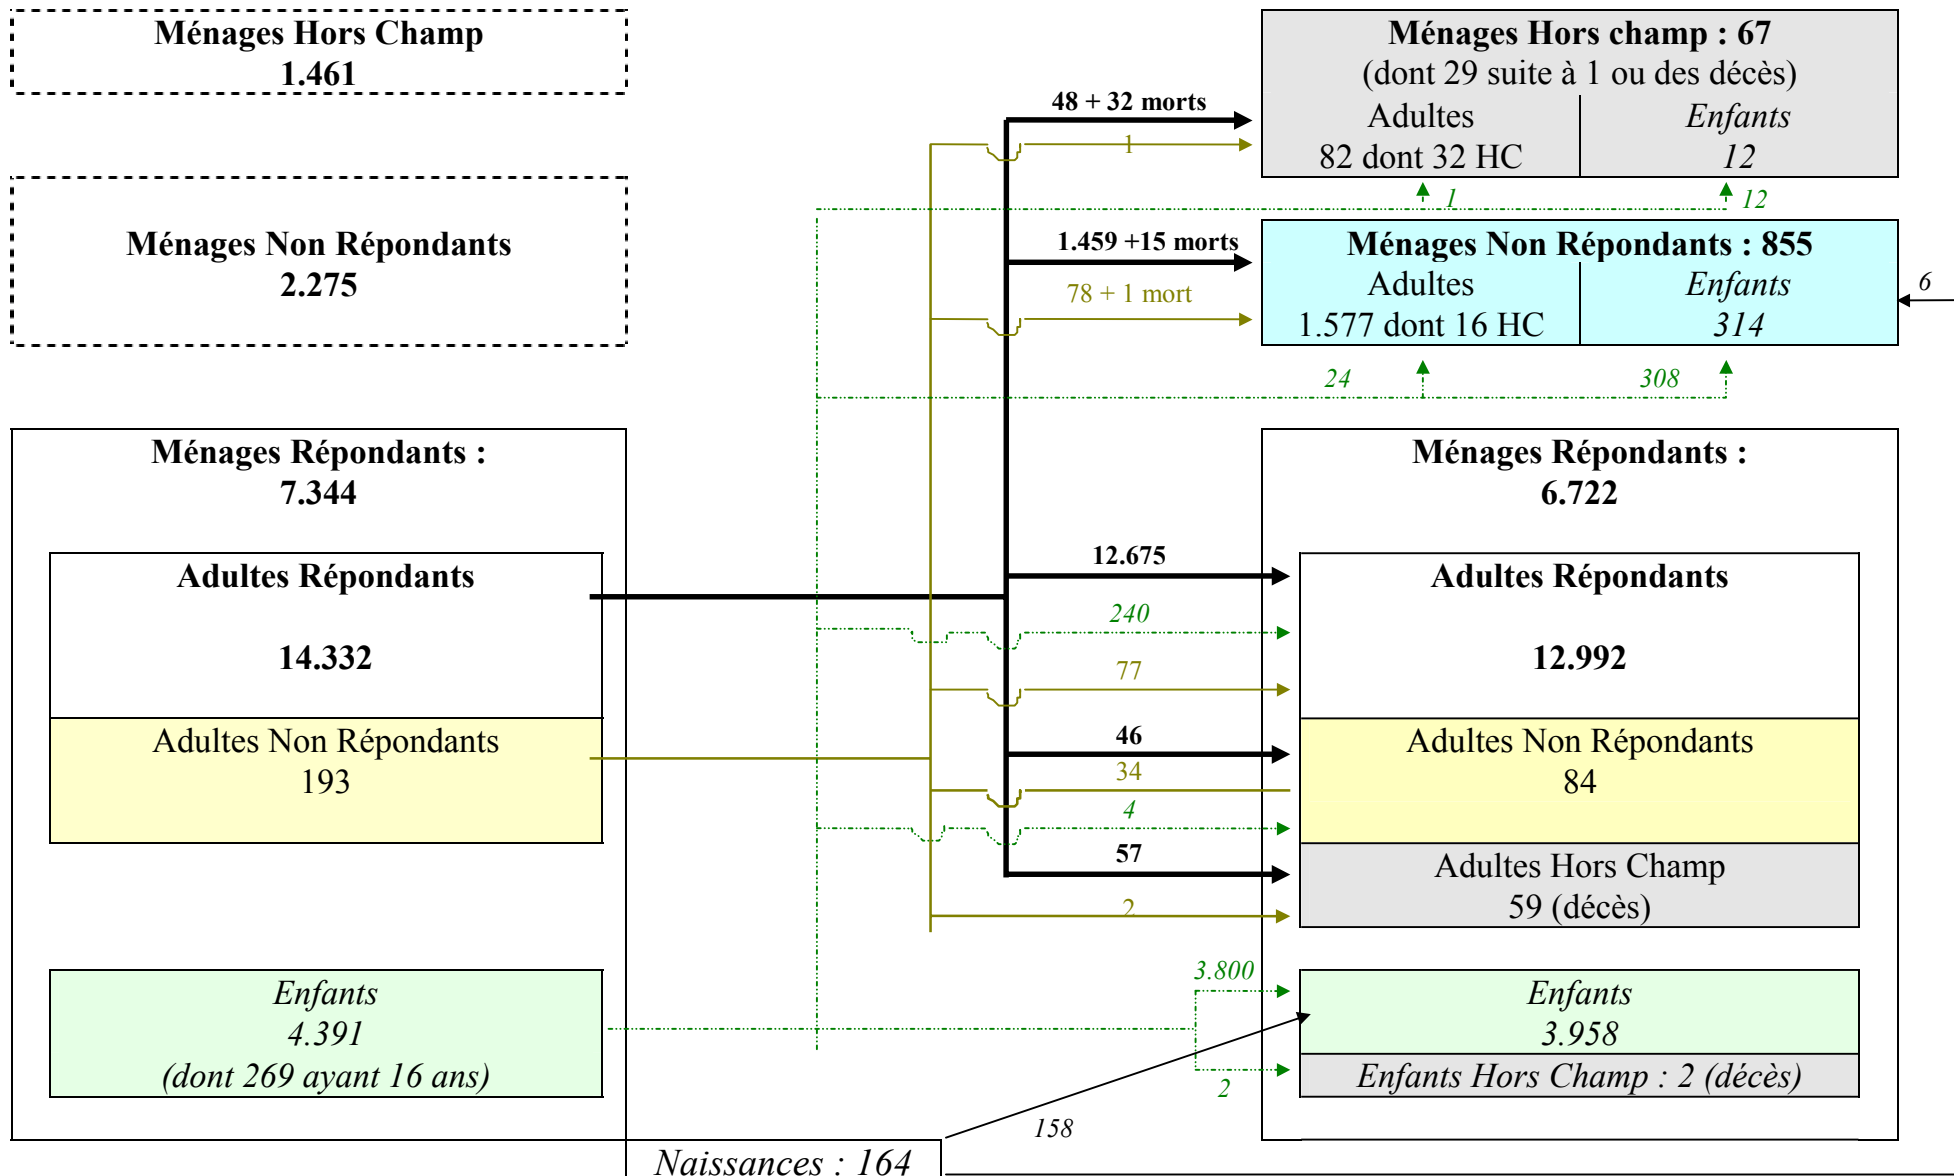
Ménages Hors Champ
1.461

Ménages Non Répondants
2.275

Ménages Répondants :
7.344

Adultes Répondants

14.332

Adultes Non Répondants
193

Enfants
4.391
(dont 269 ayant 16 ans)

Naissances : 164

48 + 32 morts

1

1.459 +15 morts

78 + 1 mort

12.675

240

77

46

34

4

57

2

3.800

2

158

Ménages Hors champ : 67
(dont 29 suite à 1 ou des décès)

| Adultes | Enfants |
|---|---|
| 82 dont 32 HC | 12 |

1

12

Ménages Non Répondants : 855

| Adultes | Enfants |
|---|---|
| 1.577 dont 16 HC | 314 |

6

24

308

Ménages Répondants :
6.722

Adultes Répondants

12.992

Adultes Non Répondants
84

Adultes Hors Champ
59 (décès)

Enfants
3.958

Enfants Hors Champ : 2 (décès)